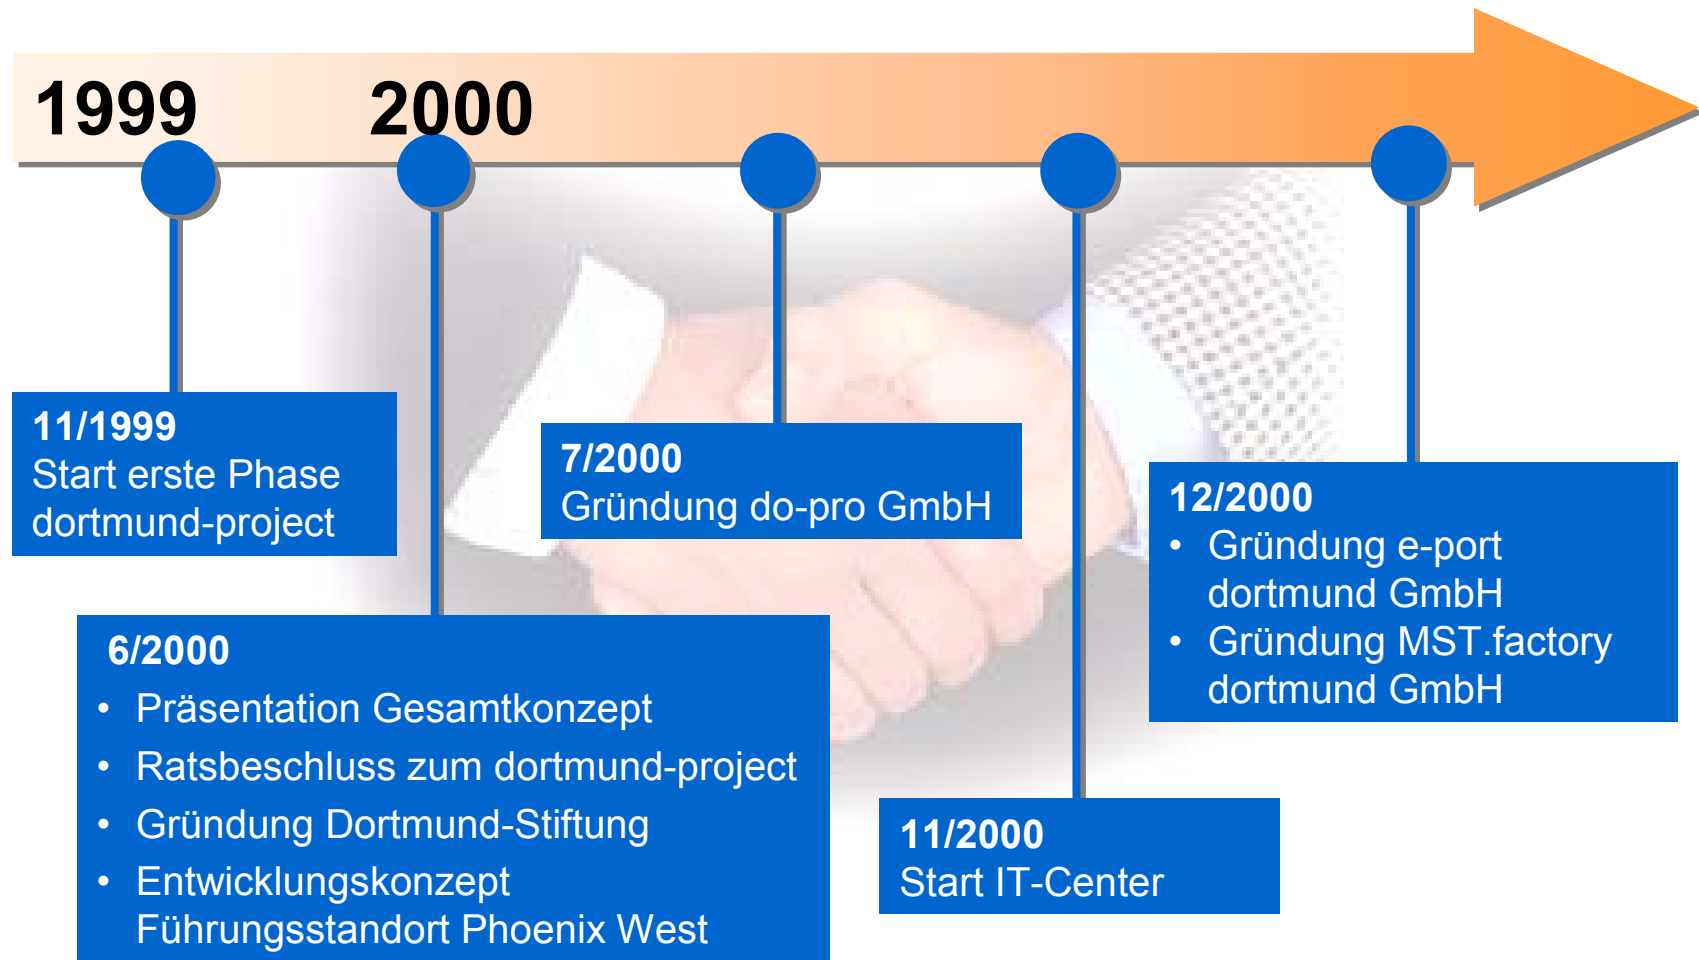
1999

2000

11/1999
Start erste Phase dortmund-project

7/2000
Gründung do-pro GmbH

12/2000
- Gründung e-port dortmund GmbH
- Gründung MST.factory dortmund GmbH

6/2000
- Präsentation Gesamtkonzept
- Ratsbeschluss zum dortmund-project
- Gründung Dortmund-Stiftung
- Entwicklungskonzept Führungsstandort Phoenix West

11/2000
Start IT-Center